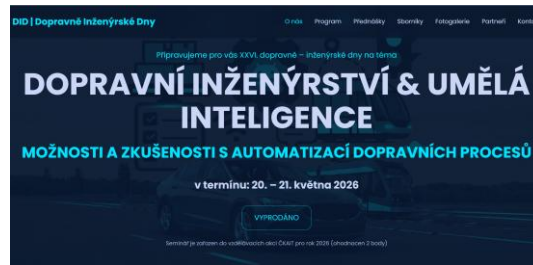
DID | Dopravně Inženýrské Dny

O nás Program Přednášky Sborníky Fotogalerie Partneři Konta

Připravujeme pro vás XXVI. dopravně – inženýrské dny na téma

DOPRAVNÍ INŽENÝRSTVÍ & UMĚLÁ INTELIGENCE

MOŽNOSTI A ZKUŠENOSTI S AUTOMATIZACÍ DOPRAVNÍCH PROCESŮ

v termínu: 20. – 21. května 2026

VYPRODÁNO

Seminář je zařazen do vzdělávacích akcí ČKAIT pro rok 2026 (ohodnocen 2 body)